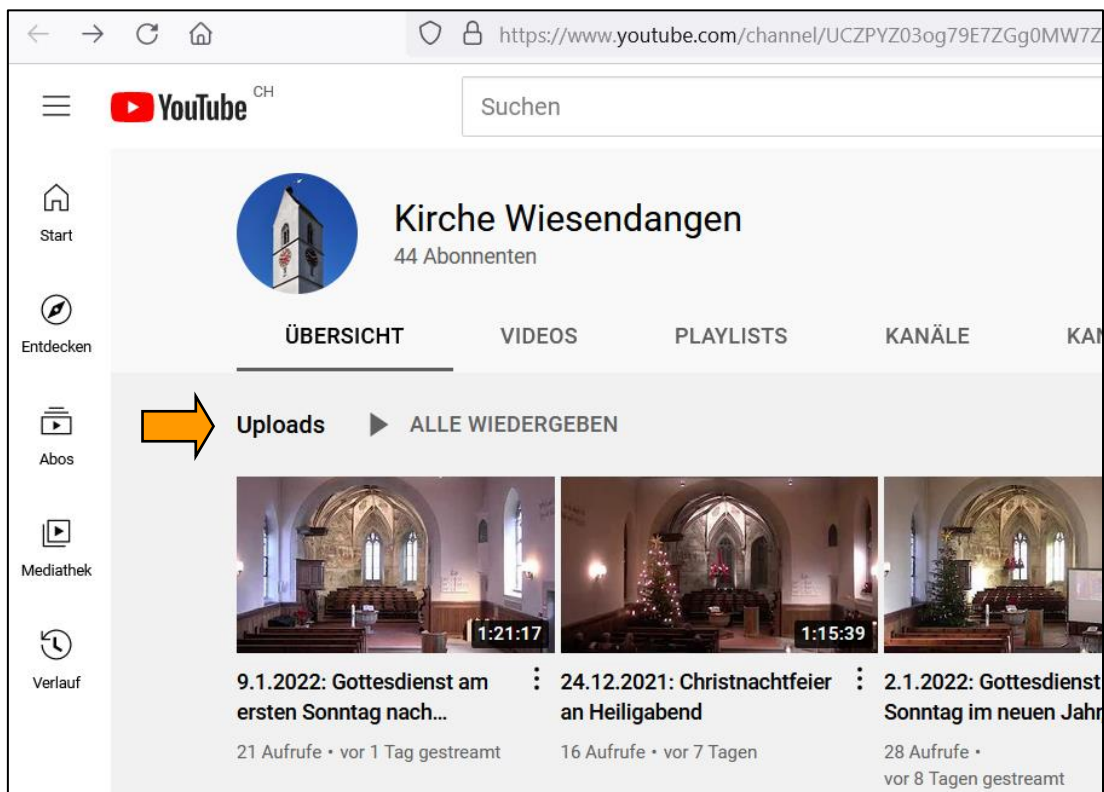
https://www.youtube.com/channel/UCZPYZ03og79E7ZGg0MW7Z

YouTube CH

Suchen

Start

Entdecken

Abos

Mediathek

Verlauf

Kirche Wiesendangen
44 Abonnenten

ÜBERSICHT VIDEOS PLAYLISTS KANÄLE KA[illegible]

Uploads ALLE WIEDERGEBEN

1:21:17
9.1.2022: Gottesdienst am ersten Sonntag nach...
21 Aufrufe • vor 1 Tag gestreamt

1:15:39
24.12.2021: Christnachtfeier an Heiligabend
16 Aufrufe • vor 7 Tagen

2.1.2022: Gottesdienst Sonntag im neuen Jahr
28 Aufrufe • vor 8 Tagen gestreamt